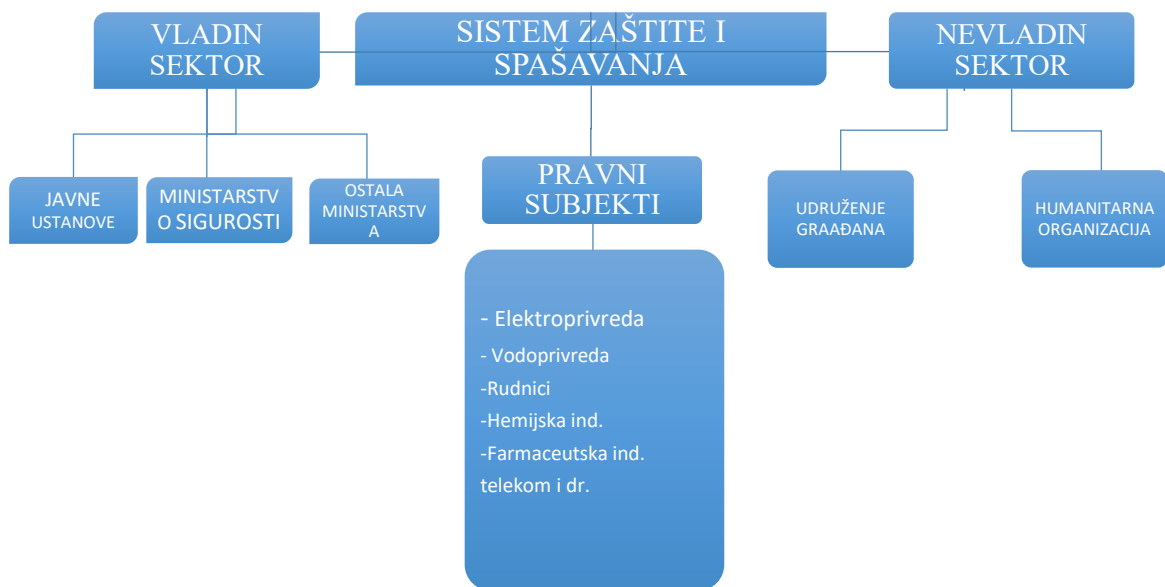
VLADIN SEKTOR

SISTEM ZAŠTITE I SPAŠAVANJA

NEVLADIN SEKTOR

JAVNE USTANOVE

MINISTARSTVO SIGUROSTI

OSTALA MINISTARSTVA

PRAVNI SUBJEKTI

UDRUŽENJE GRAAĐANA

HUMANITARNA ORGANIZACIJA

- Elektroprivreda
- Vodoprivreda
-Rudnici
-Hemijska ind.
-Farmaceutska ind.
telekom i dr.